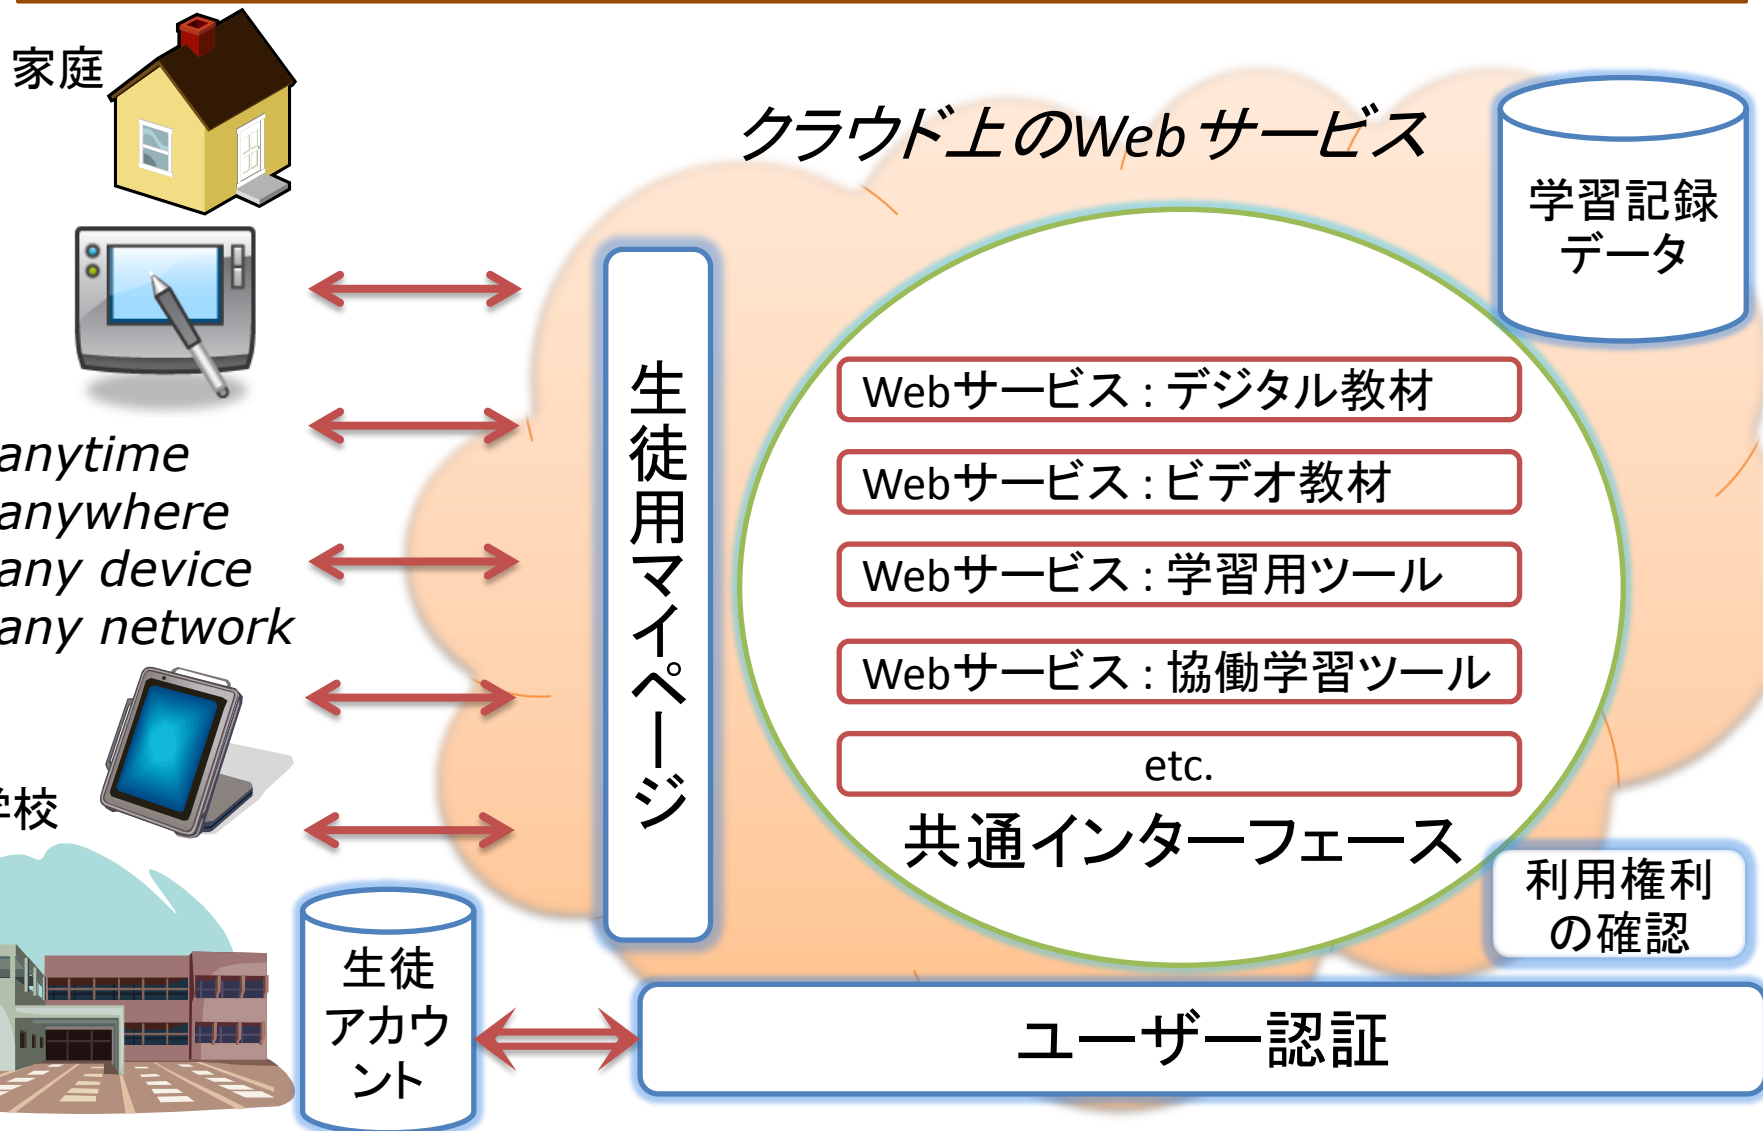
家庭

クラウド上のWebサービス

学習記録データ

anytime
anywhere
any device
any network

生徒用マイページ

Webサービス：デジタル教材

Webサービス：ビデオ教材

Webサービス：学習用ツール

Webサービス：協働学習ツール

etc.

共通インターフェース

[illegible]校

利用権利の確認

生徒アカウント

ユーザー認証